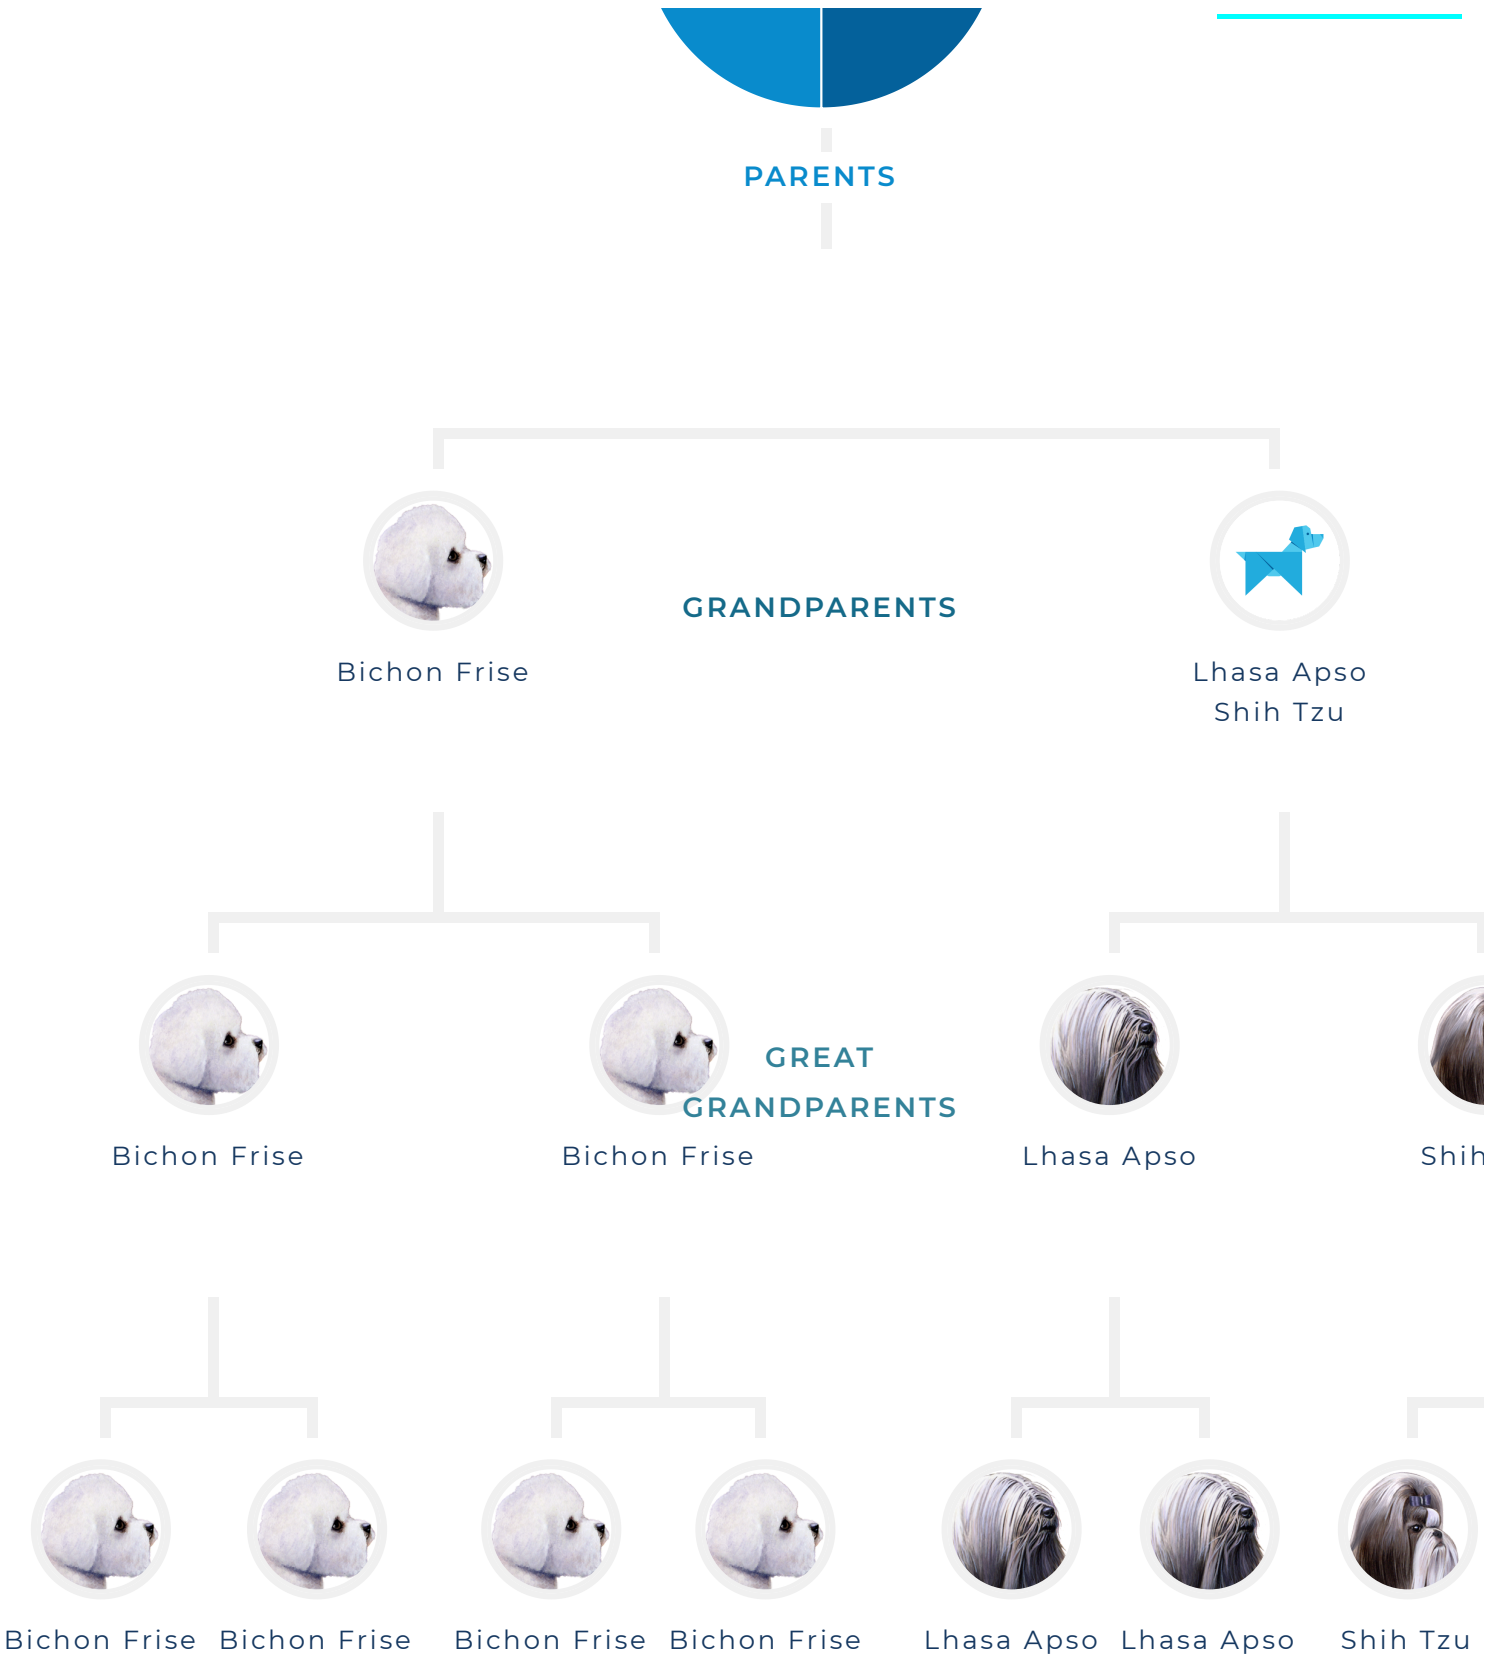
PARENTS

Bichon Frise

GRANDPARENTS

Lhasa Apso
Shih Tzu

Bichon Frise

Bichon Frise

GREAT GRANDPARENTS

Lhasa Apso

Shih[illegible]

Bichon Frise Bichon Frise Bichon Frise Bichon Frise Lhasa Apso Lhasa Apso Shih Tzu